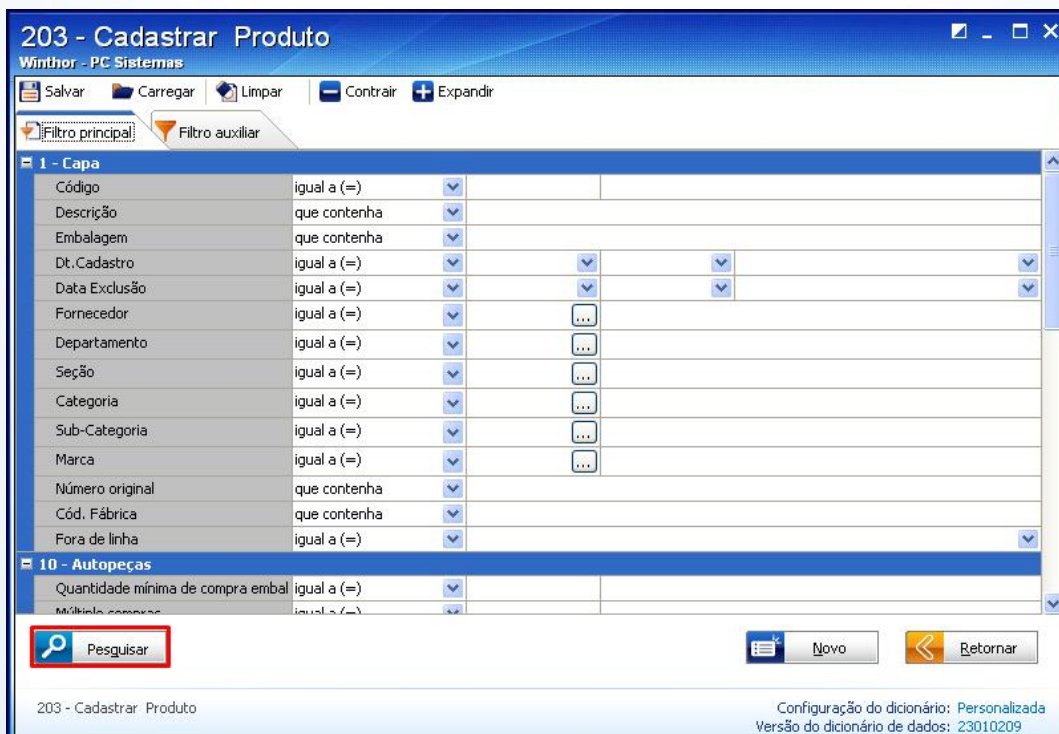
203 - Cadastrar Produto
Winthor - PC Sistemas

Salvar Carregar Limpar Contrair Expandir

Filtro principal Filtro auxiliar

1 - Capa

| | | |
|---|---|---|
| Código | igual a (=) | |
| Descrição | que contenha | |
| Embalagem | que contenha | |
| Dt.Cadastro | igual a (=) | |
| Data Exclusão | igual a (=) | |
| Fornecedor | igual a (=) | ... |
| Departamento | igual a (=) | ... |
| Seção | igual a (=) | ... |
| Categoria | igual a (=) | ... |
| Sub-Categoria | igual a (=) | ... |
| Marca | igual a (=) | ... |
| Número original | que contenha | |
| Cód. Fábrica | que contenha | |
| Fora de linha | igual a (=) | |

10 - Autopeças

| | | |
|---|---|---|
| Quantidade mínima de compra embal | igual a (=) | |
| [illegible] | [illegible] | |

Pesquisar

Novo Retornar

203 - Cadastrar Produto

Configuração do dicionário: Personalizada
Versão do dicionário de dados: 23010209